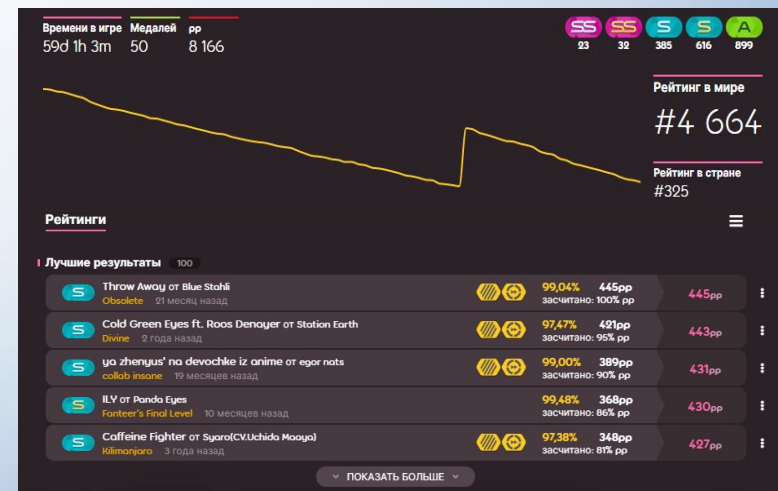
Времени в игре
59d 1h 3m

Медалей
50

pp
8 166

SS 23 SS 32 S 385 S 616 A 899

Рейтинг в мире
#4 664

Рейтинг в стране
#325

Рейтинги

Лучшие результаты 100

| | | | | | |
|---|---|---|---|---|---|
| S | Throw Away от Blue Stahli<br>Obsolete 21 месяц назад | 99,04% | 445pp<br>засчитано: 100% pp | 445pp | ⋮ |
| S | Cold Green Eyes ft. Roos Denayer от Station Earth<br>Divine 2 года назад | 97,47% | 421pp<br>засчитано: 95% pp | 443pp | ⋮ |
| S | ya zhenyus' na devochke iz anime от egor nats<br>collab insane 19 месяцев назад | 99,00% | 389pp<br>засчитано: 90% pp | 431pp | ⋮ |
| S | ILY от Panda Eyes<br>Fonteer's Final Level 10 месяцев назад | 99,48% | 368pp<br>засчитано: 86% pp | 430pp | ⋮ |
| S | Caffeine Fighter от Syaro(CV.Uchida Maaya)<br>Kilimanjaro 3 года назад | 97,38% | 348pp<br>засчитано: 81% pp | 427pp | ⋮ |

ПОКАЗАТЬ БОЛЬШЕ